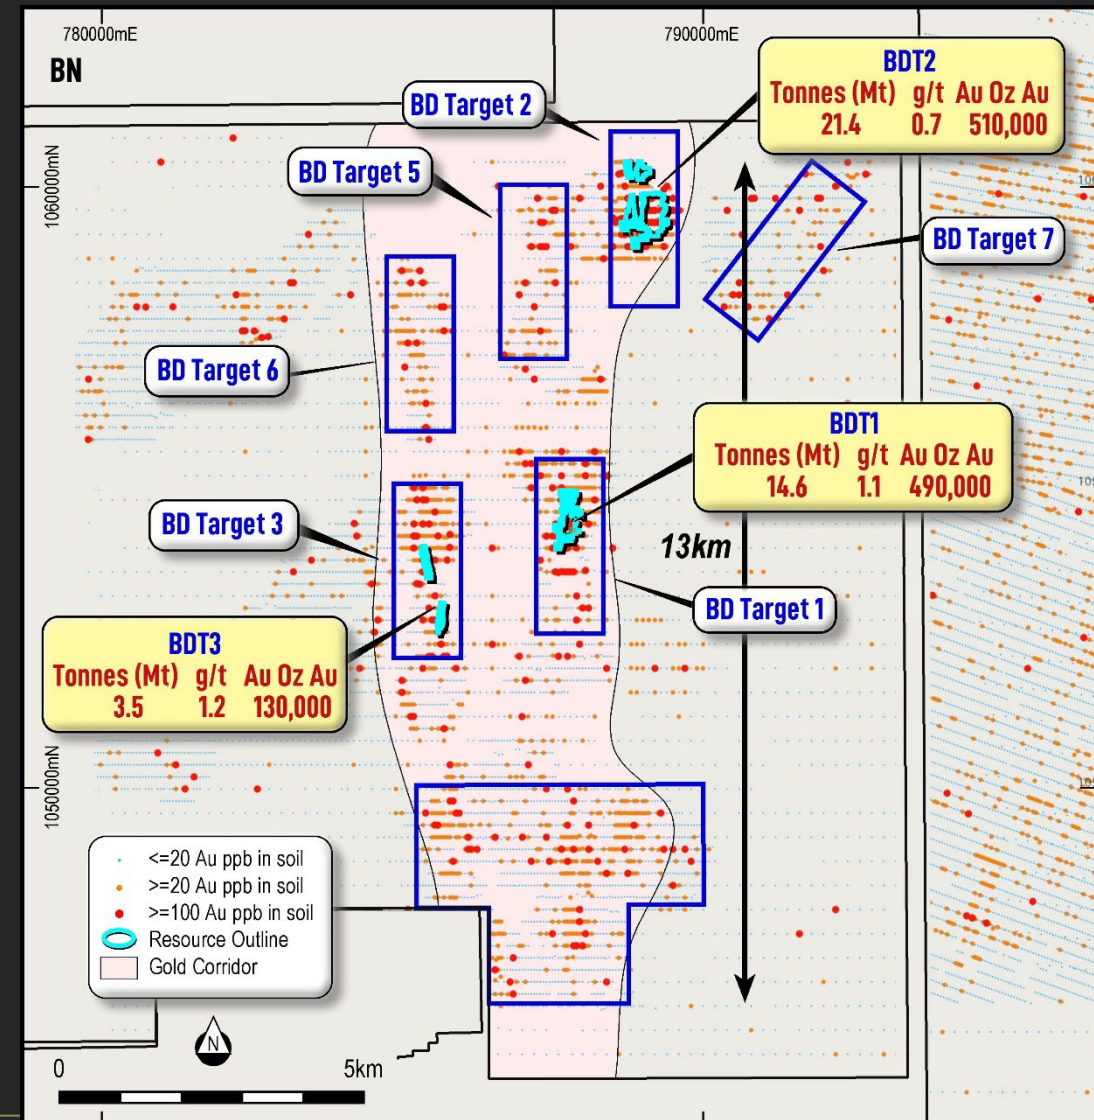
780000mE

790000mE

BN

1060000mN

1050000mN

BDT2
Tonnes (Mt) g/t Au Oz Au
21.4 0.7 510,000

BD Target 2

BD Target 5

BD Target 7

BD Target 6

BDT1
Tonnes (Mt) g/t Au Oz Au
14.6 1.1 490,000

BD Target 3

13km

BD Target 1

BDT3
Tonnes (Mt) g/t Au Oz Au
3.5 1.2 130,000

<=20 Au ppb in soil
>=20 Au ppb in soil
>=100 Au ppb in soil
Resource Outline
Gold Corridor

N

0

5km